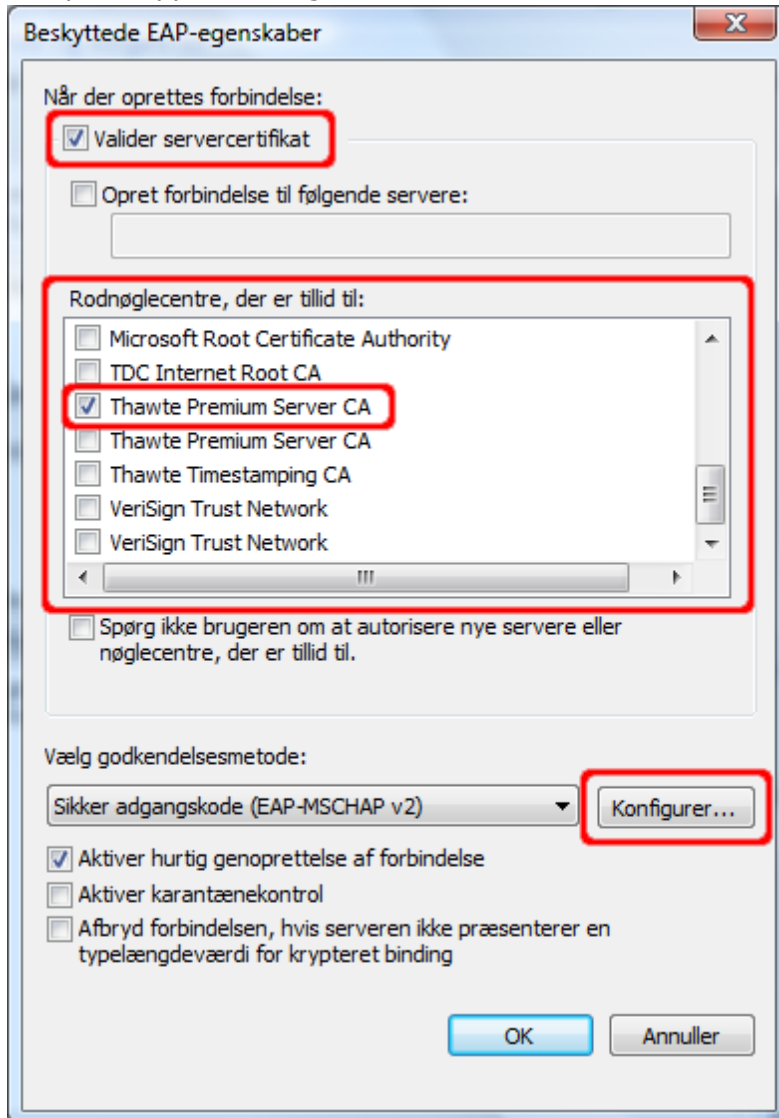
Beskyttede EAP-egenskaber

X

Når der oprettes forbindelse:

Valider servercertifikat

Opret forbindelse til følgende servere:

Rodnøglecentre, der er tillid til:

Microsoft Root Certificate Authority
TDC Internet Root CA
Thawte Premium Server CA
Thawte Premium Server CA
Thawte Timestamping CA
VeriSign Trust Network
VeriSign Trust Network

Spørg ikke brugeren om at autorisere nye servere eller nøglecentre, der er tillid til.

Vælg godkendelsesmetode:

Sikker adgangskode (EAP-MSCHAP v2)

Konfigurer...

Aktiver hurtig genoprettelse af forbindelse

Aktiver karantænekontrol

Afbryd forbindelsen, hvis serveren ikke præsenterer en typelængdeværdi for krypteret binding

OK

Annuller